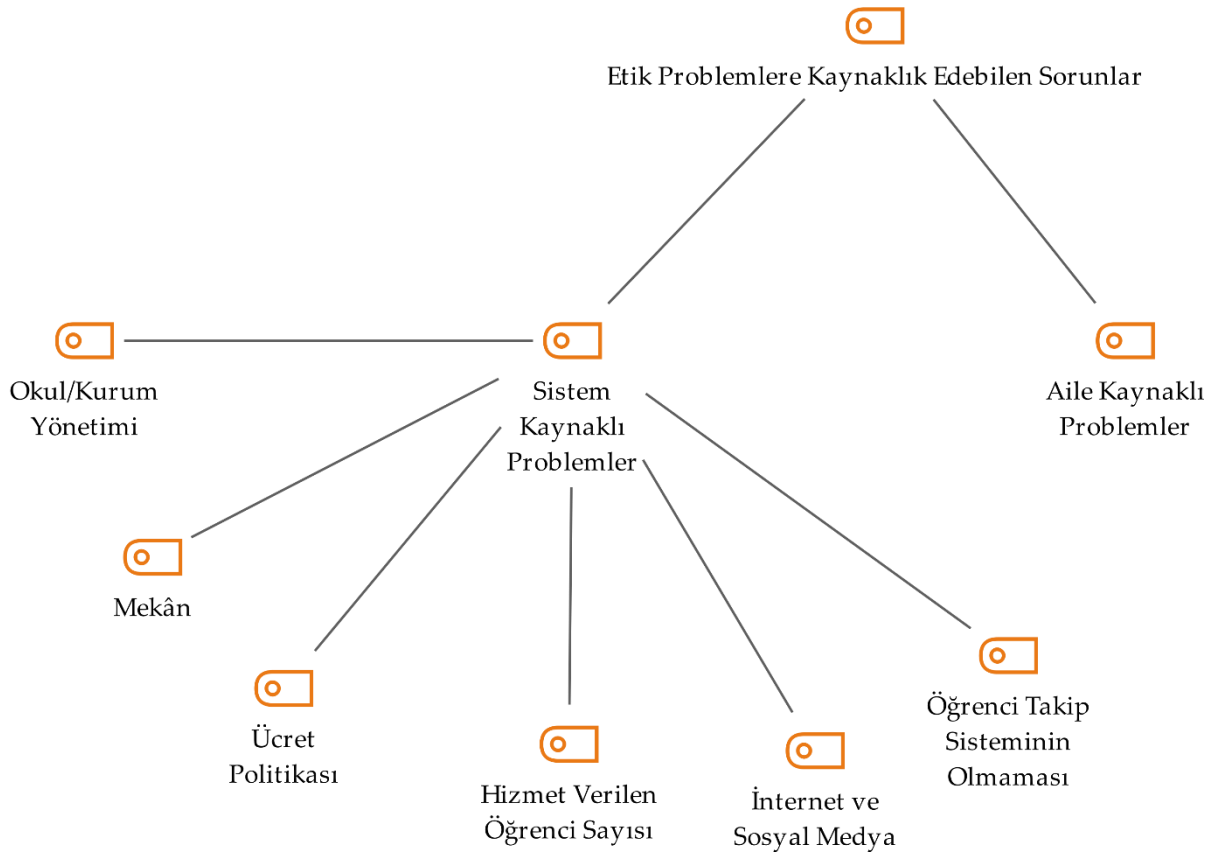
Etik Problemlere Kaynaklık Edebilen Sorunlar

Okul/Kurum Yönetimi

Sistem Kaynaklı Problemler

Aile Kaynaklı Problemler

Mekân

Ücret Politikası

Hizmet Verilen Öğrenci Sayısı

İnternet ve Sosyal Medya

Öğrenci Takip Sisteminin Olmaması